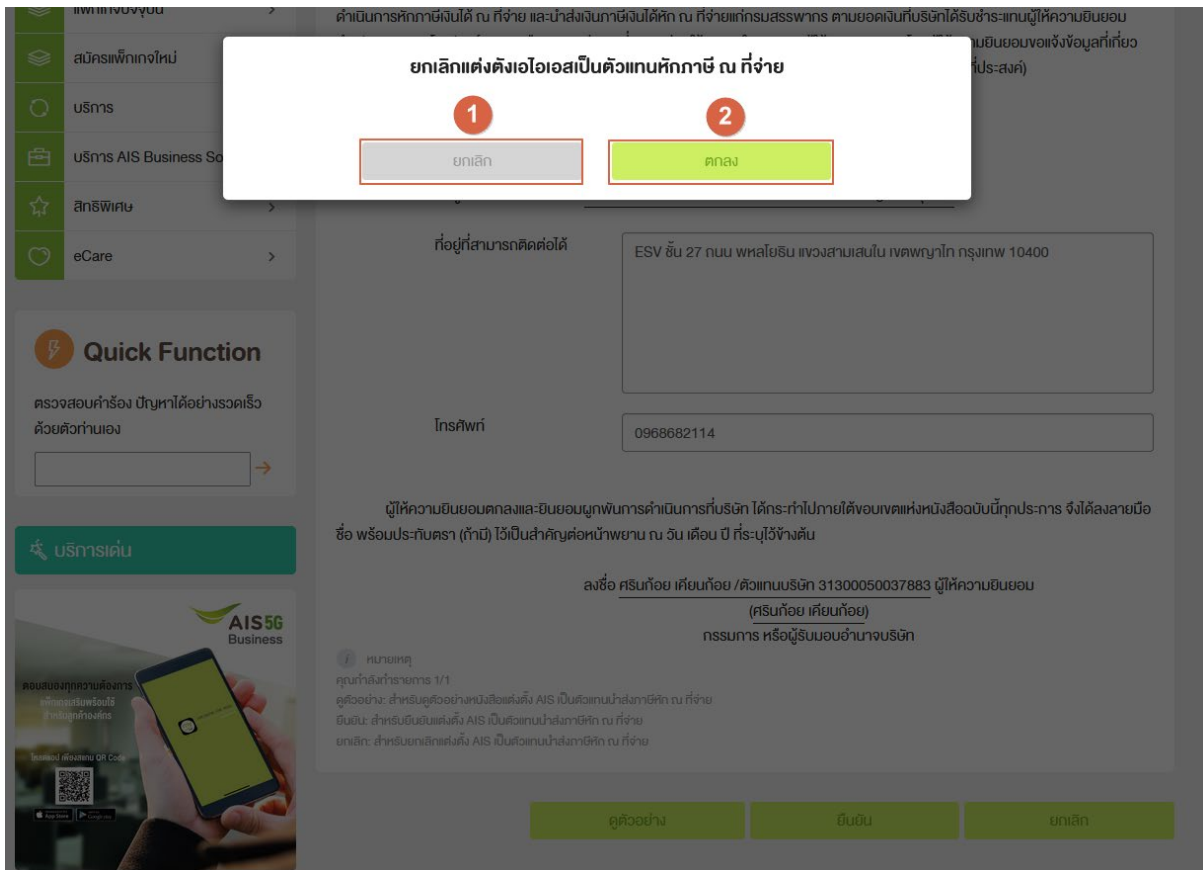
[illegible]

สมัครแพ็กเกจใหม่

บริการ

บริการ AIS Business So

สิทธิพิเศษ

eCare

Quick Function

ตรวจสอบคำร้อง ปัญหาได้อย่างรวดเร็วด้วยตัวท่านเอง

บริการเด่น

AIS 5G Business

ดำเนินการหักภาษีเงินได้ ณ ที่จ่าย และนำส่งเงินภาษีเงินได้หัก ณ ที่จ่ายแก่กรมสรรพากร ตามยอดเงินที่บริษัทได้รับชำระแทนผู้ให้ความยินยอม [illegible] ามยินยอมขอแจ้งข้อมูลที่เกี่ยว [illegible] ที่ประสงค์)

ยกเลิกแต่งตั้งเอไอเอสเป็นตัวแทนหักภาษี ณ ที่จ่าย

1

2

ยกเลิก

ตกลง

ที่อยู่ที่สามารถติดต่อได้

ESV ชั้น 27 ถนน พหลโยธิน แขวงสามเสนใน เขตพญาไท กรุงเทพ 10400

โทรศัพท์

0968682114

ผู้ให้ความยินยอมตกลงและยินยอมผูกพันการดำเนินการที่บริษัท ได้กระทำไปภายใต้ขอบเขตแห่งหนังสือฉบับนี้ทุกประการ จึงได้ลงลายมือชื่อ พร้อมประทับตรา (ถ้ามี) ไว้เป็นสำคัญต่อหน้าพยาน ณ วัน เดือน ปี ที่ระบุไว้ข้างต้น

ลงชื่อ ศรินท้อย เคียนท้อย /ตัวแทนบริษัท 31300050037883 ผู้ให้ความยินยอม
(ศรินท้อย เคียนท้อย)
กรรมการ หรือผู้รับมอบอำนาจบริษัท

หมายเหตุ
คุณกำลังทำรายการ 1/1
ดูตัวอย่าง: สำหรับดูตัวอย่างหนังสือแต่งตั้ง AIS เป็นตัวแทนนำส่งภาษีหัก ณ ที่จ่าย
ยืนยัน: สำหรับยืนยันแต่งตั้ง AIS เป็นตัวแทนนำส่งภาษีหัก ณ ที่จ่าย
ยกเลิก: สำหรับยกเลิกแต่งตั้ง AIS เป็นตัวแทนนำส่งภาษีหัก ณ ที่จ่าย

ดูตัวอย่าง

ยืนยัน

ยกเลิก